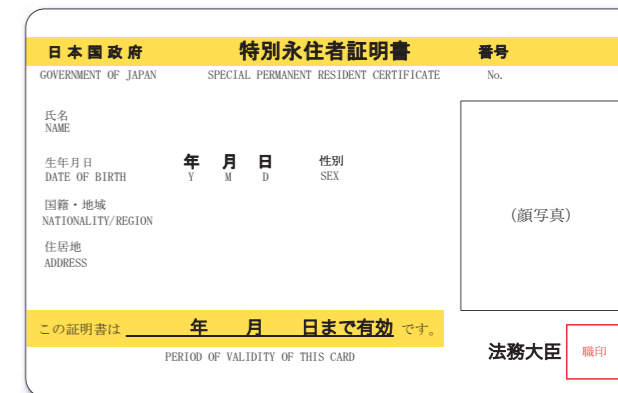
日本国政府 特別永住者証明書 番号
GOVERNMENT OF JAPAN SPECIAL PERMANENT RESIDENT CERTIFICATE No.

氏名
NAME

生年月日 年 月 日 性別
DATE OF BIRTH Y M D SEX

国籍・地域
NATIONALITY/REGION

住居地
ADDRESS

(顔写真)

この証明書は 年 月 日まで有効 です。
PERIOD OF VALIDITY OF THIS CARD

法務大臣 職印